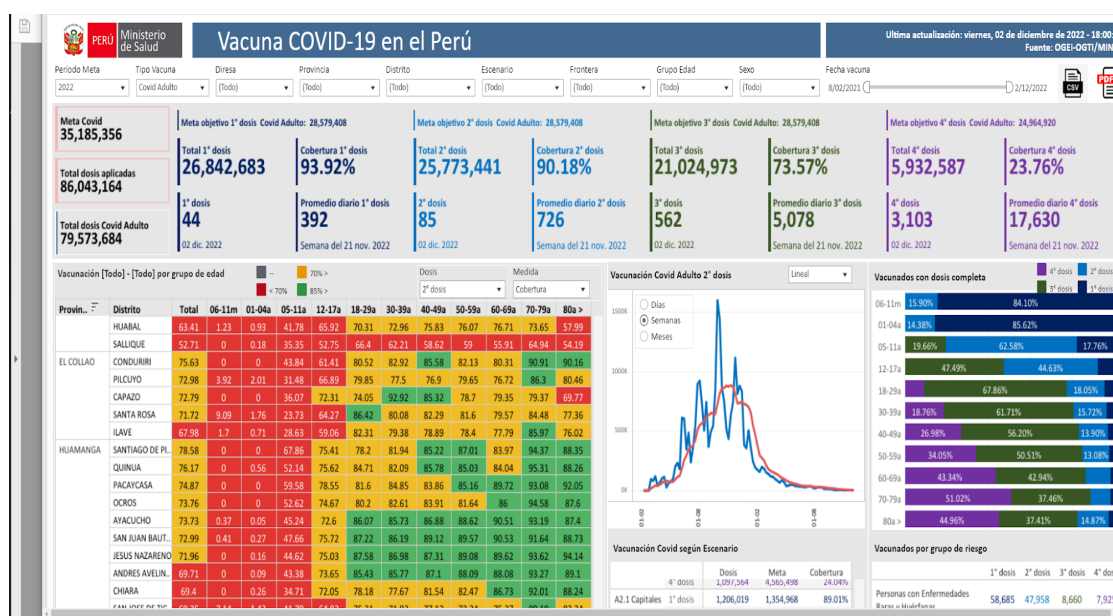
PERÚ Ministerio de Salud

Vacuna COVID-19 en el Perú

Ultima actualización: viernes, 02 de diciembre de 2022 - 18:00
Fuente: OGEI-OGTI/MIN

Periodo Meta: 2022
Tipo Vacuna: Covid Adulto
Diresa: (Todo)
Provincia: (Todo)
Distrito: (Todo)
Escenario: (Todo)
Frontera: (Todo)
Grupo Edad: (Todo)
Sexo: (Todo)
Fecha vacuna: 8/02/2021 – 2/12/2022

CSV PDF

Meta Covid
35,185,356

Total dosis aplicadas
86,043,164

Total dosis Covid Adulto
79,573,684

Meta objetivo 1° dosis Covid Adulto: 28,579,408
Total 1° dosis
26,842,683
Cobertura 1° dosis
93.92%
1° dosis
44
02 dic. 2022
Promedio diario 1° dosis
392
Semana del 21 nov. 2022

Meta objetivo 2° dosis Covid Adulto: 28,579,408
Total 2° dosis
25,773,441
Cobertura 2° dosis
90.18%
2° dosis
85
02 dic. 2022
Promedio diario 2° dosis
726
Semana del 21 nov. 2022

Meta objetivo 3° dosis Covid Adulto: 28,579,408
Total 3° dosis
21,024,973
Cobertura 3° dosis
73.57%
3° dosis
562
02 dic. 2022
Promedio diario 3° dosis
5,078
Semana del 21 nov. 2022

Meta objetivo 4° dosis Covid Adulto: 24,964,920
Total 4° dosis
5,932,587
Cobertura 4° dosis
23.76%
4° dosis
3,103
02 dic. 2022
Promedio diario 4° dosis
17,630
Semana del 21 nov. 2022

Vacunación [Todo] - [Todo] por grupo de edad
-- 70% > < 70% 85% >
Dosis: 2° dosis
Medida: Cobertura

| Provin.. | Distrito | Total | 06-11m | 01-04a | 05-11a | 12-17a | 18-29a | 30-39a | 40-49a | 50-59a | 60-69a | 70-79a | 80a > |
|---|---|---|---|---|---|---|---|---|---|---|---|---|---|
| | HUABAL | 63.41 | 1.23 | 0.93 | 41.78 | 65.92 | 70.31 | 72.96 | 75.83 | 76.07 | 76.71 | 73.65 | 57.99 |
| | SALLIQUE | 52.71 | 0 | 0.18 | 35.35 | 52.75 | 66.4 | 62.21 | 58.62 | 59 | 55.91 | 64.94 | 54.19 |
| EL COLLAO | CONDURIRI | 75.63 | 0 | 0 | 43.84 | 61.41 | 80.52 | 82.92 | 85.58 | 82.13 | 80.31 | 90.91 | 90.16 |
| | PILCUYO | 72.98 | 3.92 | 2.01 | 31.48 | 66.89 | 79.85 | 77.5 | 76.9 | 79.65 | 76.72 | 86.3 | 80.46 |
| | CAPAZO | 72.79 | 0 | 0 | 36.07 | 72.31 | 74.05 | 92.92 | 85.32 | 78.7 | 79.35 | 79.37 | 69.77 |
| | SANTA ROSA | 71.72 | 9.09 | 1.76 | 23.73 | 64.27 | 86.42 | 80.08 | 82.29 | 81.6 | 79.57 | 84.48 | 77.36 |
| | ILAVE | 67.98 | 1.7 | 0.71 | 28.63 | 59.06 | 82.31 | 79.38 | 78.89 | 78.4 | 77.79 | 85.97 | 76.02 |
| HUAMANGA | SANTIAGO DE PI... | 78.58 | 0 | 0 | 67.86 | 75.41 | 78.2 | 81.94 | 85.22 | 87.01 | 83.97 | 94.37 | 88.35 |
| | QUINUA | 76.17 | 0 | 0.56 | 52.14 | 75.62 | 84.71 | 82.09 | 85.78 | 85.03 | 84.04 | 95.31 | 88.26 |
| | PACAYCASA | 74.87 | 0 | 0 | 59.58 | 78.55 | 81.6 | 84.85 | 83.86 | 85.16 | 89.72 | 93.08 | 92.05 |
| | OCROS | 73.76 | 0 | 0 | 52.62 | 74.67 | 80.2 | 82.61 | 83.91 | 81.64 | 86 | 94.58 | 87.6 |
| | AYACUCHO | 73.73 | 0.37 | 0.05 | 45.24 | 72.6 | 86.07 | 85.73 | 86.88 | 88.62 | 90.51 | 93.19 | 87.4 |
| | SAN JUAN BAUT... | 72.99 | 0.41 | 0.27 | 47.66 | 75.72 | 87.22 | 86.19 | 89.12 | 89.57 | 90.53 | 91.64 | 88.73 |
| | JESUS NAZARENO | 71.96 | 0 | 0.16 | 44.62 | 75.03 | 87.58 | 86.98 | 87.31 | 89.08 | 89.62 | 93.62 | 94.14 |
| | ANDRES AVELIN... | 69.71 | 0 | 0.09 | 43.38 | 73.65 | 85.43 | 85.77 | 87.1 | 88.09 | 88.08 | 93.27 | 89.1 |
| | CHIARA | 69.4 | 0 | 0.26 | 34.71 | 72.05 | 78.18 | 77.67 | 81.54 | 82.47 | 86.73 | 92.01 | 88.24 |

Vacunación Covid Adulto 2° dosis
Lineal
Días
Semanas
Meses
1500K
1000K
500K
0K
01-02
01-08
01-02
01-08

Vacunación Covid según Escenario
| | | Dosis | Meta | Cobertura |
|---|---|---|---|---|
| | 4° dosis | 1,097,564 | 4,565,498 | 24.04% |
| A2.1 Capitales | 1° dosis | 1,206,019 | 1,354,968 | 89.01% |

Vacunados con dosis completa
4° dosis 2° dosis 3° dosis 1° dosis
| 06-11m | 15.90% | 84.10% | |
| 01-04a | 14.38% | 85.62% | |
| 05-11a | 19.66% | 62.58% | 17.76% |
| 12-17a | 47.49% | 44.63% | |
| 18-29a | 67.86% | 18.05% | |
| 30-39a | 18.76% | 61.71% | 15.72% |
| 40-49a | 26.98% | 56.20% | 13.90% |
| 50-59a | 34.05% | 50.51% | 13.08% |
| 60-69a | 43.34% | 42.94% | |
| 70-79a | 51.02% | 37.46% | |
| 80a > | 44.96% | 37.41% | 14.87% |

Vacunados por grupo de riesgo
| | 1° dosis | 2° dosis | 3° dosis | 4° dos |
|---|---|---|---|---|
| Personas con Enfermedades Raras y Huérfanas | 58,685 | 47,958 | 8,660 | 79 |